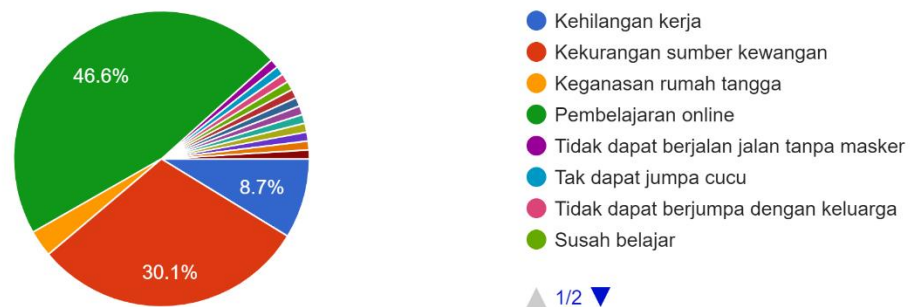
46.6%

8.7%

30.1%

Kehilangan kerja
Kekurangan sumber kewangan
Keganasan rumah tangga
Pembelajaran online
Tidak dapat berjalan jalan tanpa masker
Tak dapat jumpa cucu
Tidak dapat berjumpa dengan keluarga
Susah belajar

1/2